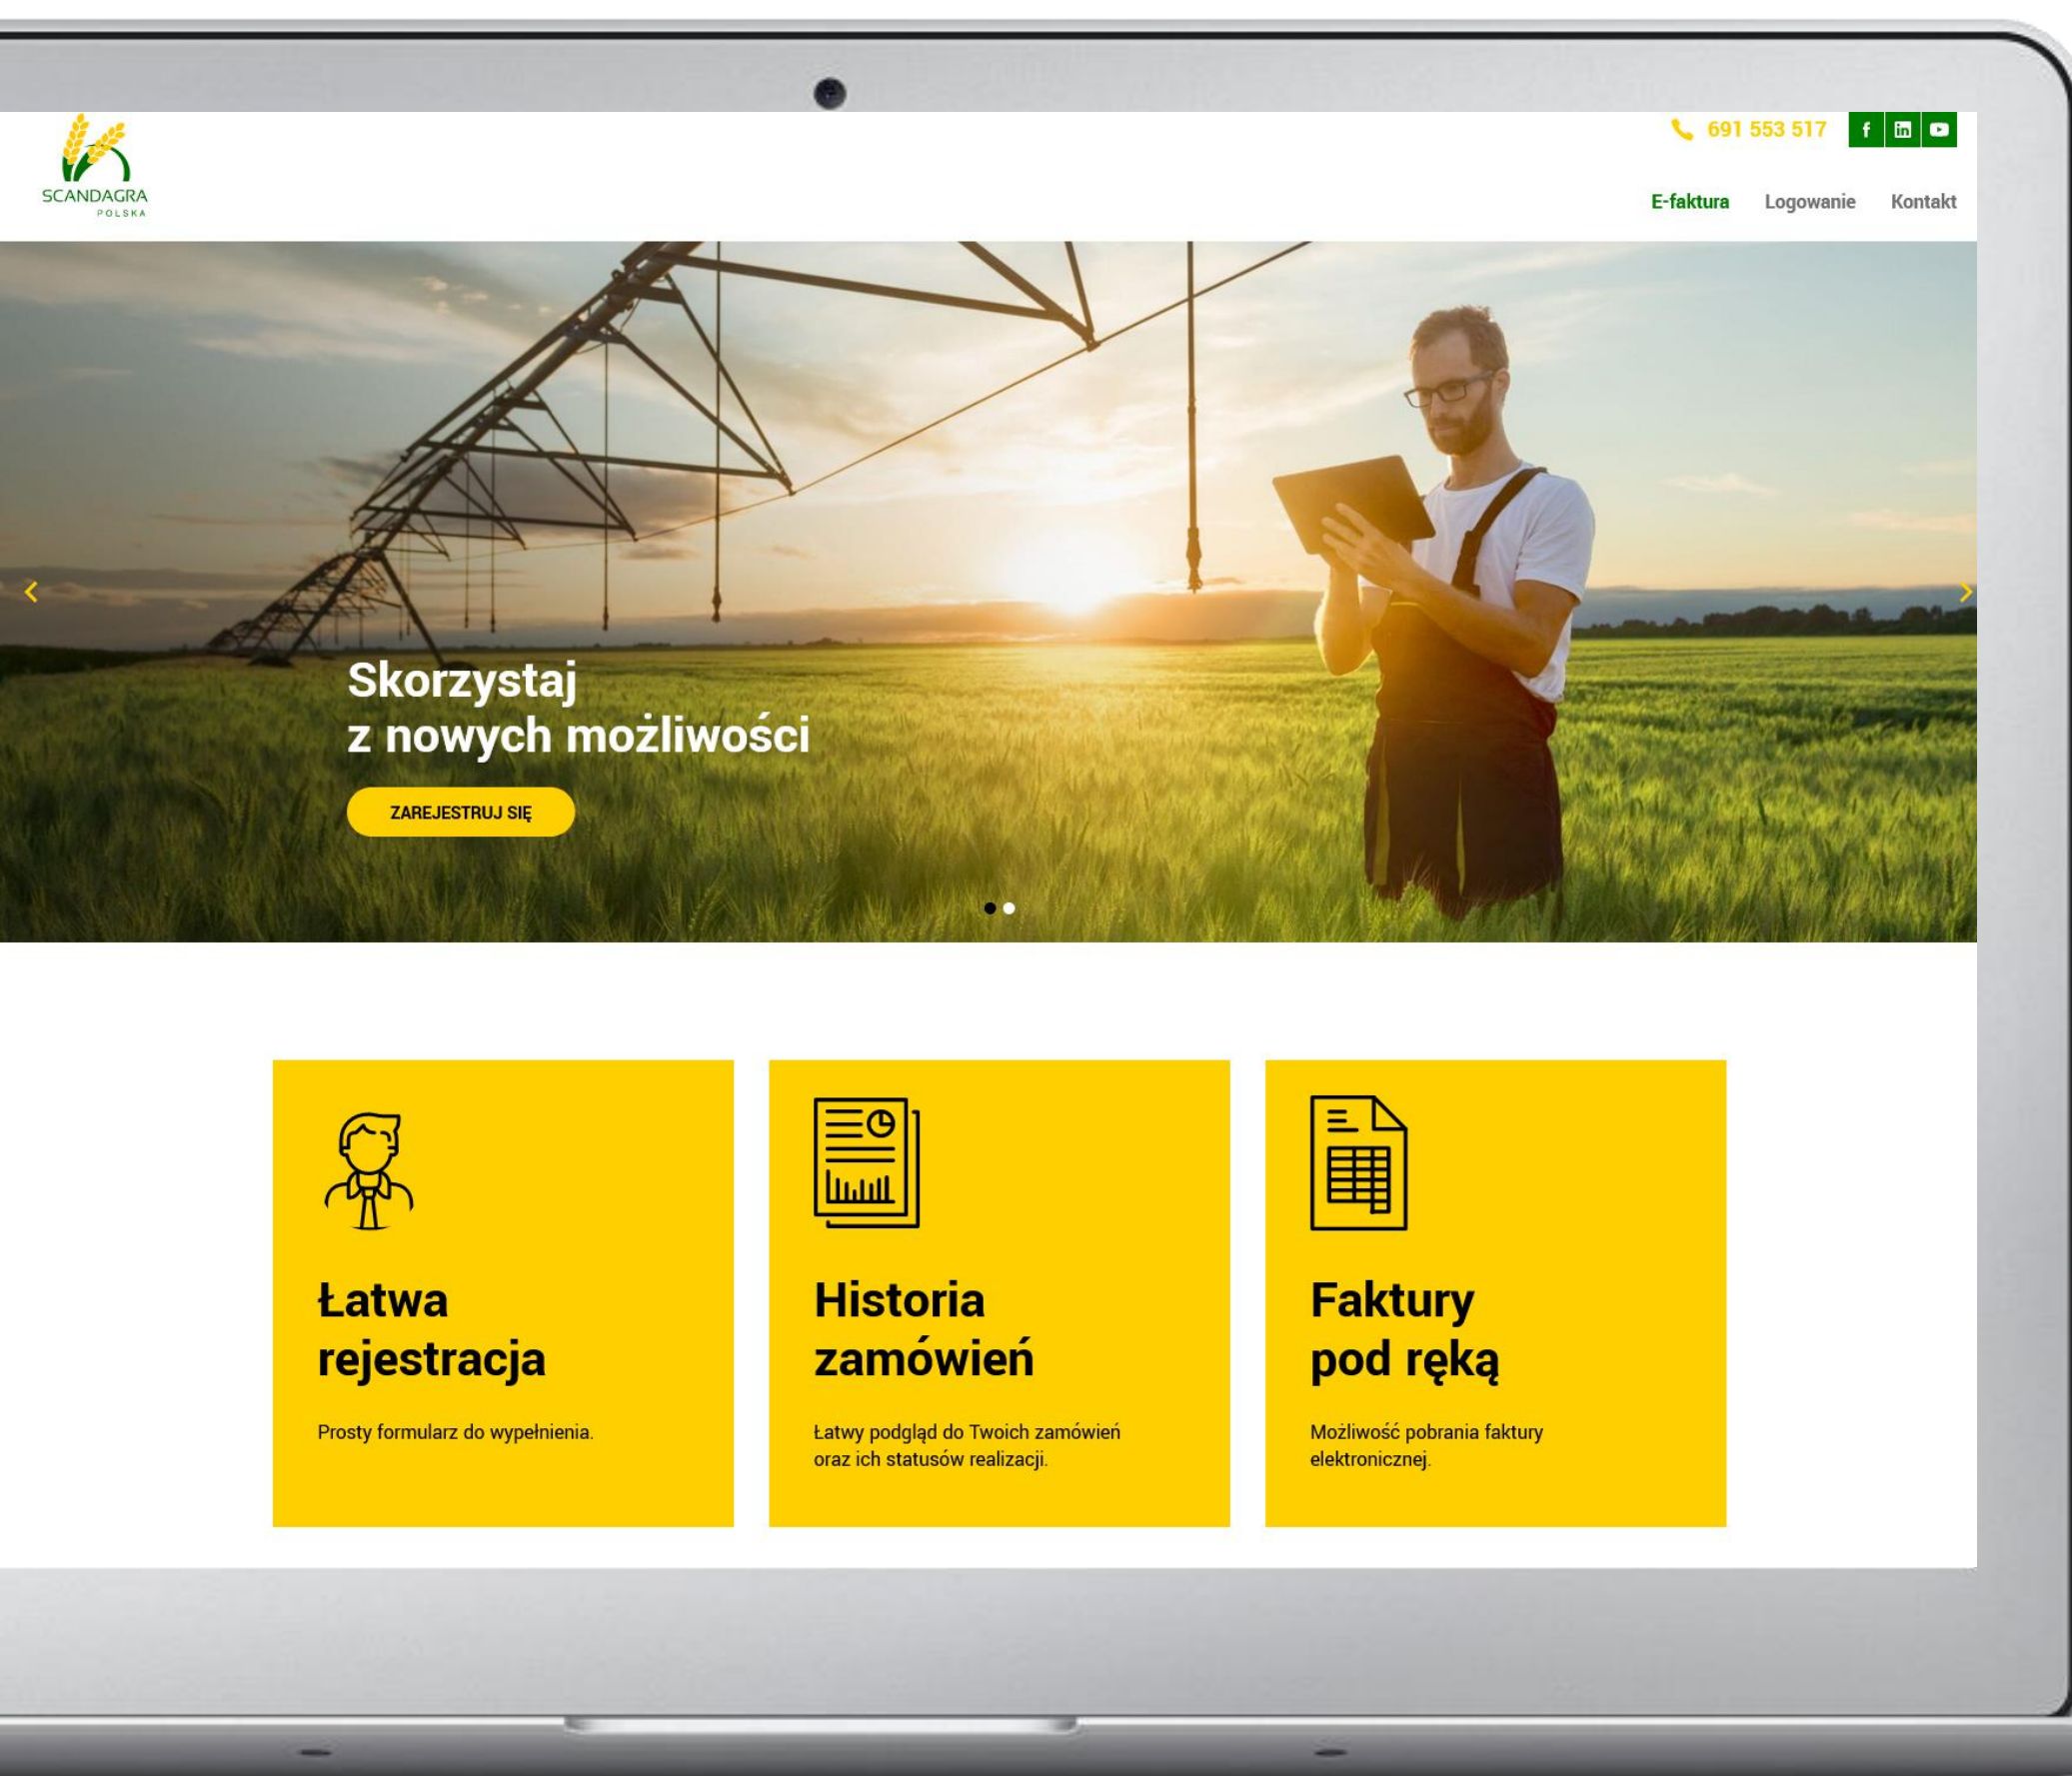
SCANDAGRA
POLSKA

691 553 517

f in

E-faktura Logowanie Kontakt

Skorzystaj
z nowych możliwości

ZAREJESTRUJ SIĘ

Łatwa rejestracja

Prosty formularz do wypełnienia.

Historia zamówień

Łatwy podgląd do Twoich zamówień oraz ich statusów realizacji.

Faktury pod ręką

Możliwość pobrania faktury elektronicznej.